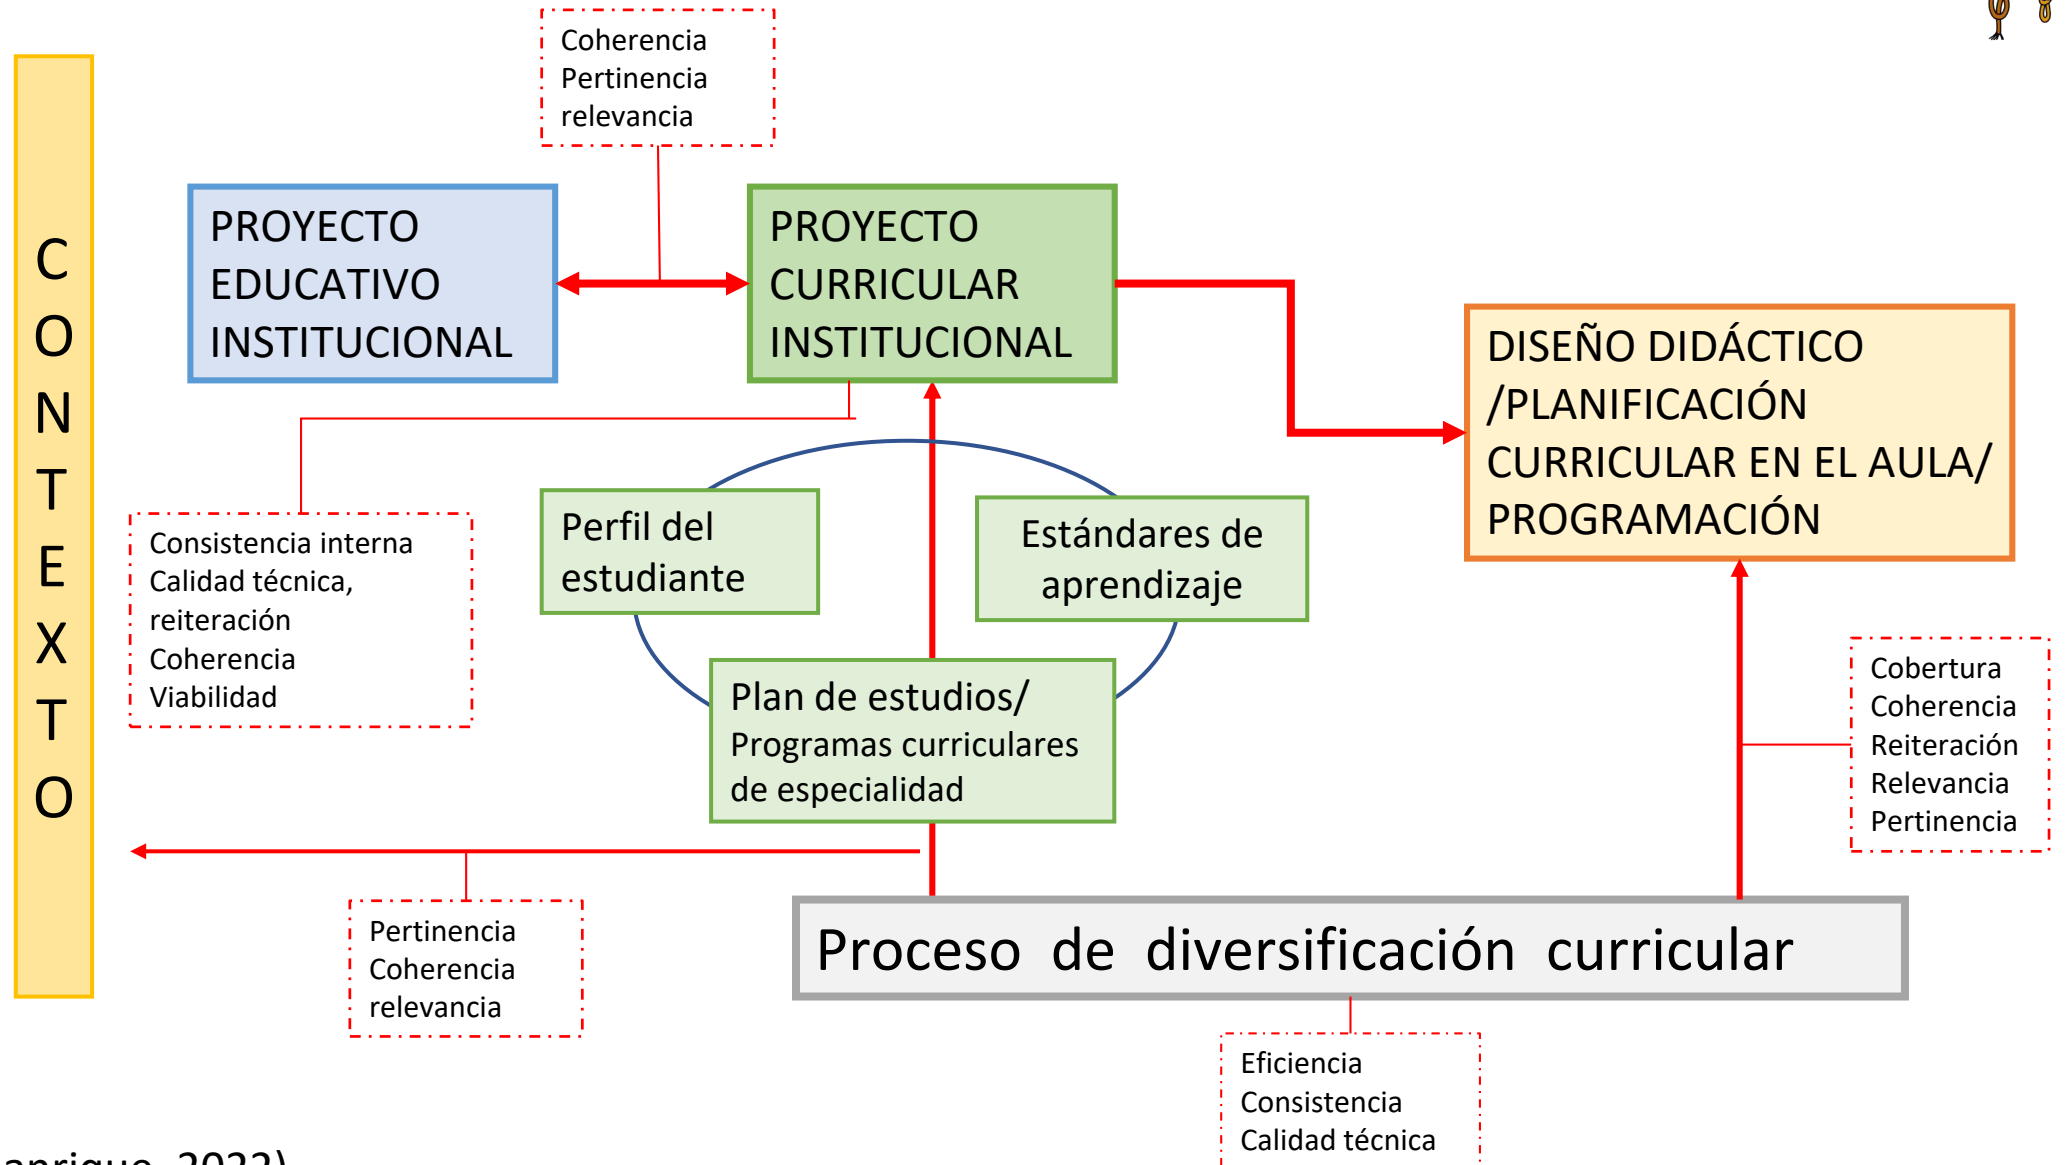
C
O
N
T
E
X
T
O

Coherencia
Pertinencia
relevancia

PROYECTO EDUCATIVO INSTITUCIONAL

PROYECTO CURRICULAR INSTITUCIONAL

DISEÑO DIDÁCTICO /PLANIFICACIÓN CURRICULAR EN EL AULA/ PROGRAMACIÓN

Consistencia interna
Calidad técnica,
reiteración
Coherencia
Viabilidad

Perfil del estudiante

Estándares de aprendizaje

Plan de estudios/
Programas curriculares de especialidad

Cobertura
Coherencia
Reiteración
Relevancia
Pertinencia

Pertinencia
Coherencia
relevancia

Proceso de diversificación curricular

Eficiencia
Consistencia
Calidad técnica

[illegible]anrique, 2022)